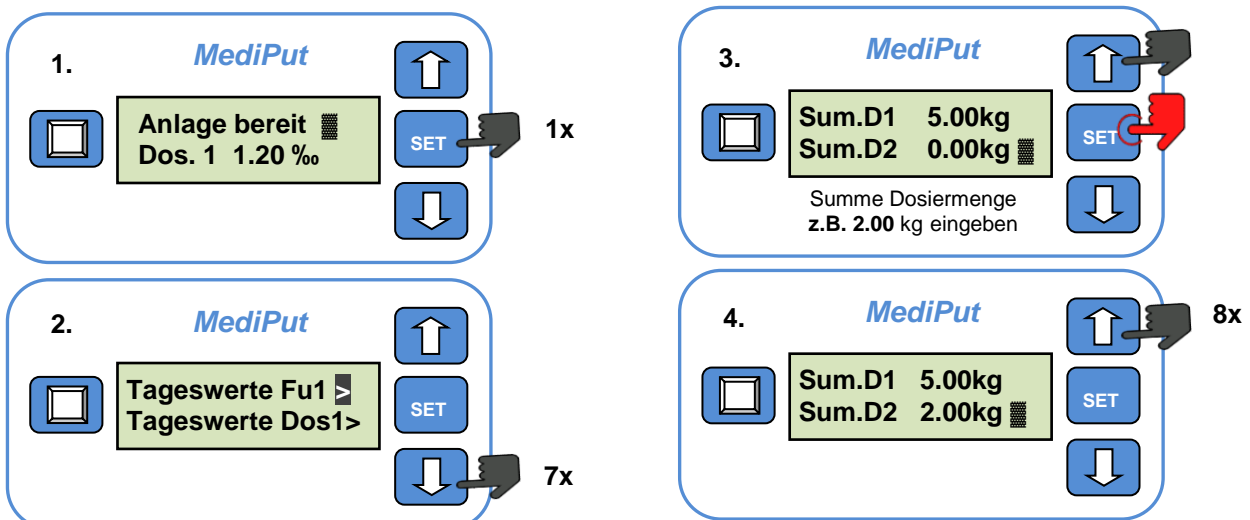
1.

MediPut

Anlage bereit
Dos. 1 1.20 ‰

SET

1x

3.

MediPut

Sum.D1 5.00kg
Sum.D2 0.00kg

SET

Summe Dosiermenge
z.B. 2.00 kg eingeben

2.

MediPut

Tageswerte Fu1 >
Tageswerte Dos1>

SET

7x

4.

MediPut

8x

Sum.D1 5.00kg
Sum.D2 2.00kg

SET